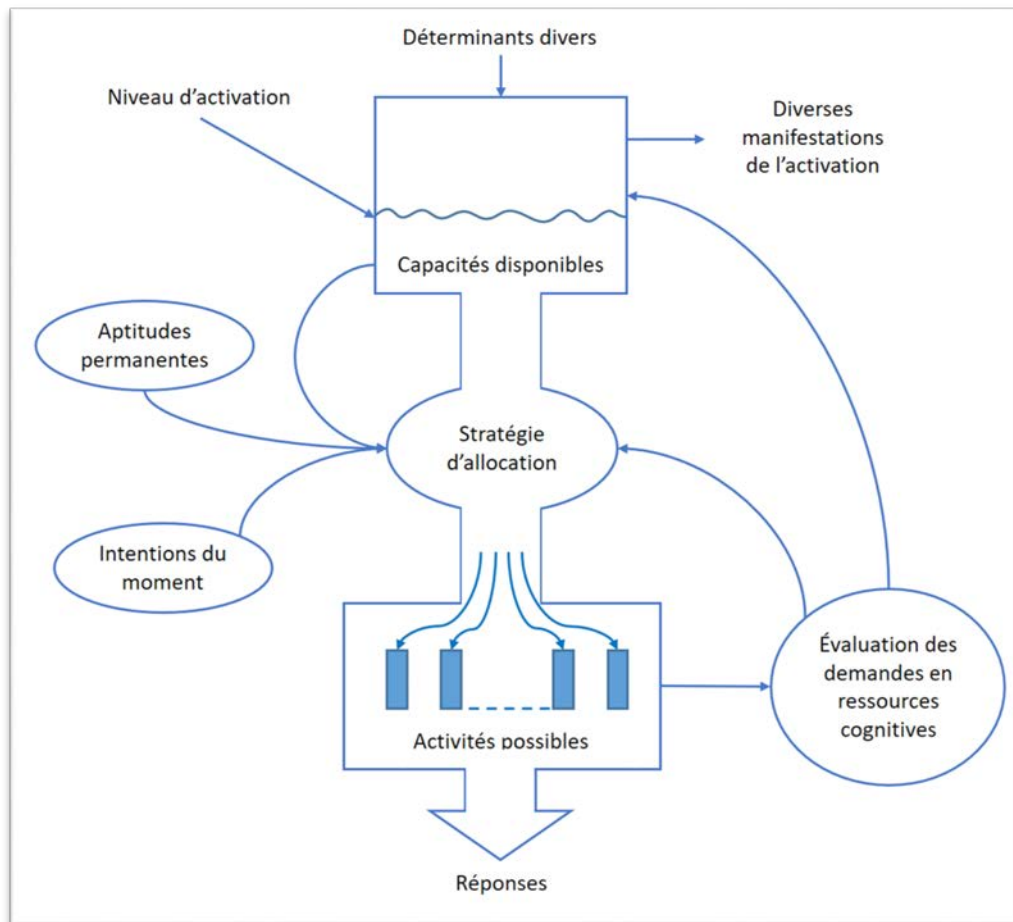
Déterminants divers

Niveau d'activation

Diverses manifestations de l'activation

Capacités disponibles

Aptitudes permanentes

Stratégie d'allocation

Intentions du moment

Évaluation des demandes en ressources cognitives

Activités possibles

Réponses